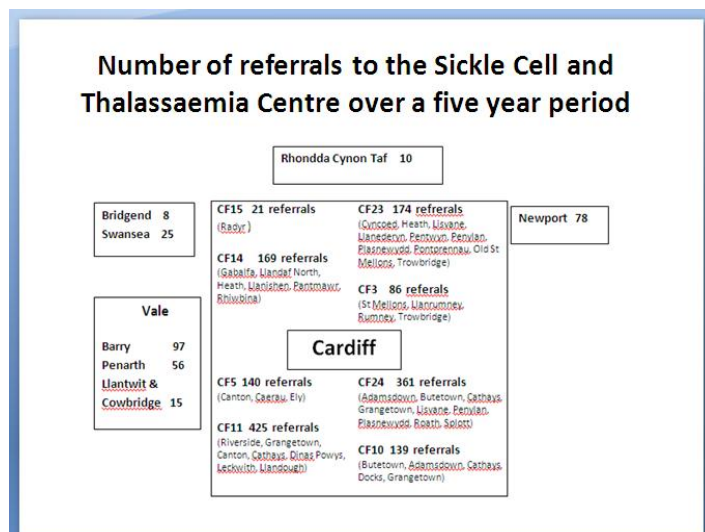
Number of referrals to the Sickle Cell and Thalassaemia Centre over a five year period

Rhondda Cynon Taf 10

Bridgend 8
Swansea 25

CF15 21 referrals
(Radyr)

CF14 169 referrals
(Gabalfa, Llandaf North, Heath, Llanishen, Pantmawr, Rhiwbina)

CF23 174 refrerals
(Cyncoed, Heath, Llisvane, Llanederyn, Pentwyn, Penylan, Plasnewydd, Pontprennau, Old St Mellons, Trowbridge)

CF3 86 referals
(St Mellons, Llanrumney, Rumney, Trowbridge)

Newport 78

Vale

Barry 97
Penarth 56
Llantwit & Cowbridge 15

Cardiff

CF5 140 referrals
(Canton, Caerau, Ely)

CF11 425 referrals
(Riverside, Grangetown, Canton, Cathays, Dinas Powys, Leckwith, Llandough)

CF24 361 referrals
(Adamsdown, Butetown, Cathays, Grangetown, Lisvane, Penylan, Plasnewydd, Roath, Splott)

CF10 139 referrals
(Butetown, Adamsdown, Cathays, Docks, Grangetown)